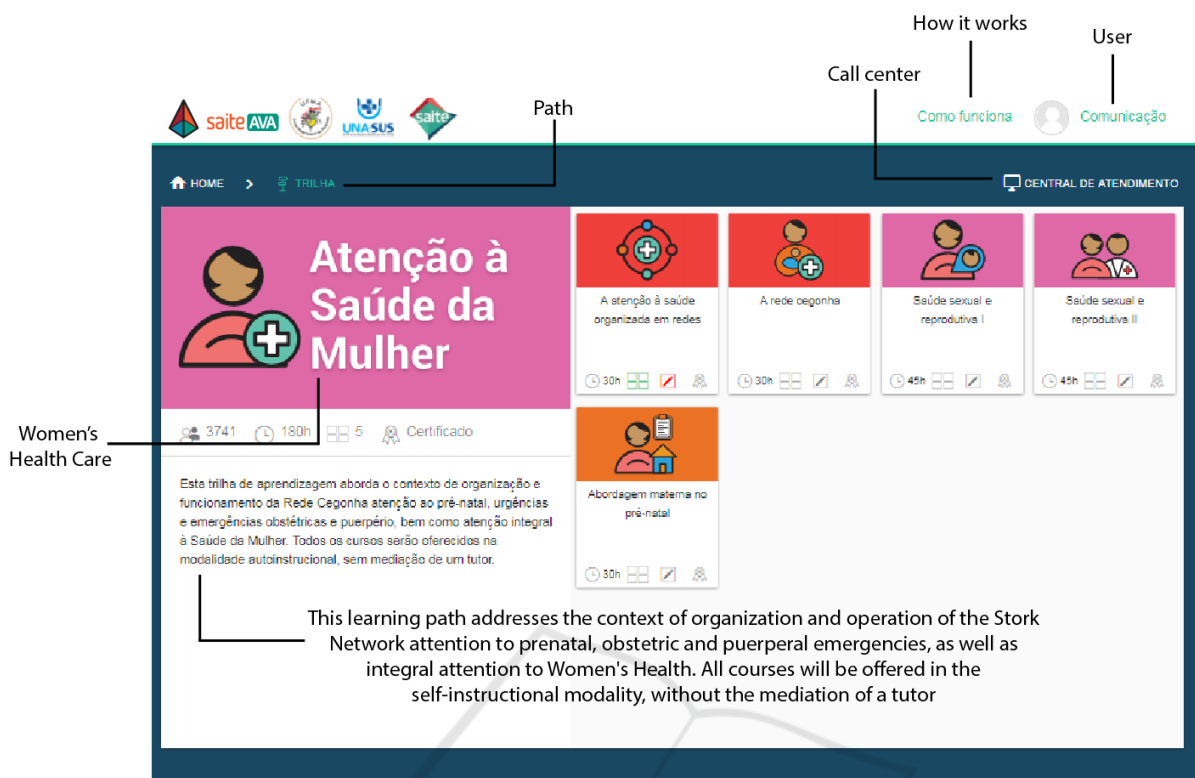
How it works

User

Call center

Path

saite AVA

UFMA

UNASUS

saite

Como funciona

Comunicação

HOME > TRILHA

CENTRAL DE ATENDIMENTO

Atenção à Saúde da Mulher

Women's Health Care

3741 180h 5 Certificado

Esta trilha de aprendizagem aborda o contexto de organização e funcionamento da Rede Cegonha atenção ao pré-natal, urgências e emergências obstétricas e puerpério, bem como atenção integral à Saúde da Mulher. Todos os cursos serão oferecidos na modalidade autoinstrucional, sem mediação de um tutor.

A atenção à saúde organizada em redes
30h

A rede cegonha
30h

Saúde sexual e reprodutiva I
45h

Saúde sexual e reprodutiva II
45h

Abordagem materna no pré-natal
30h

This learning path addresses the context of organization and operation of the Stork Network attention to prenatal, obstetric and puerperal emergencies, as well as integral attention to Women's Health. All courses will be offered in the self-instructional modality, without the mediation of a tutor